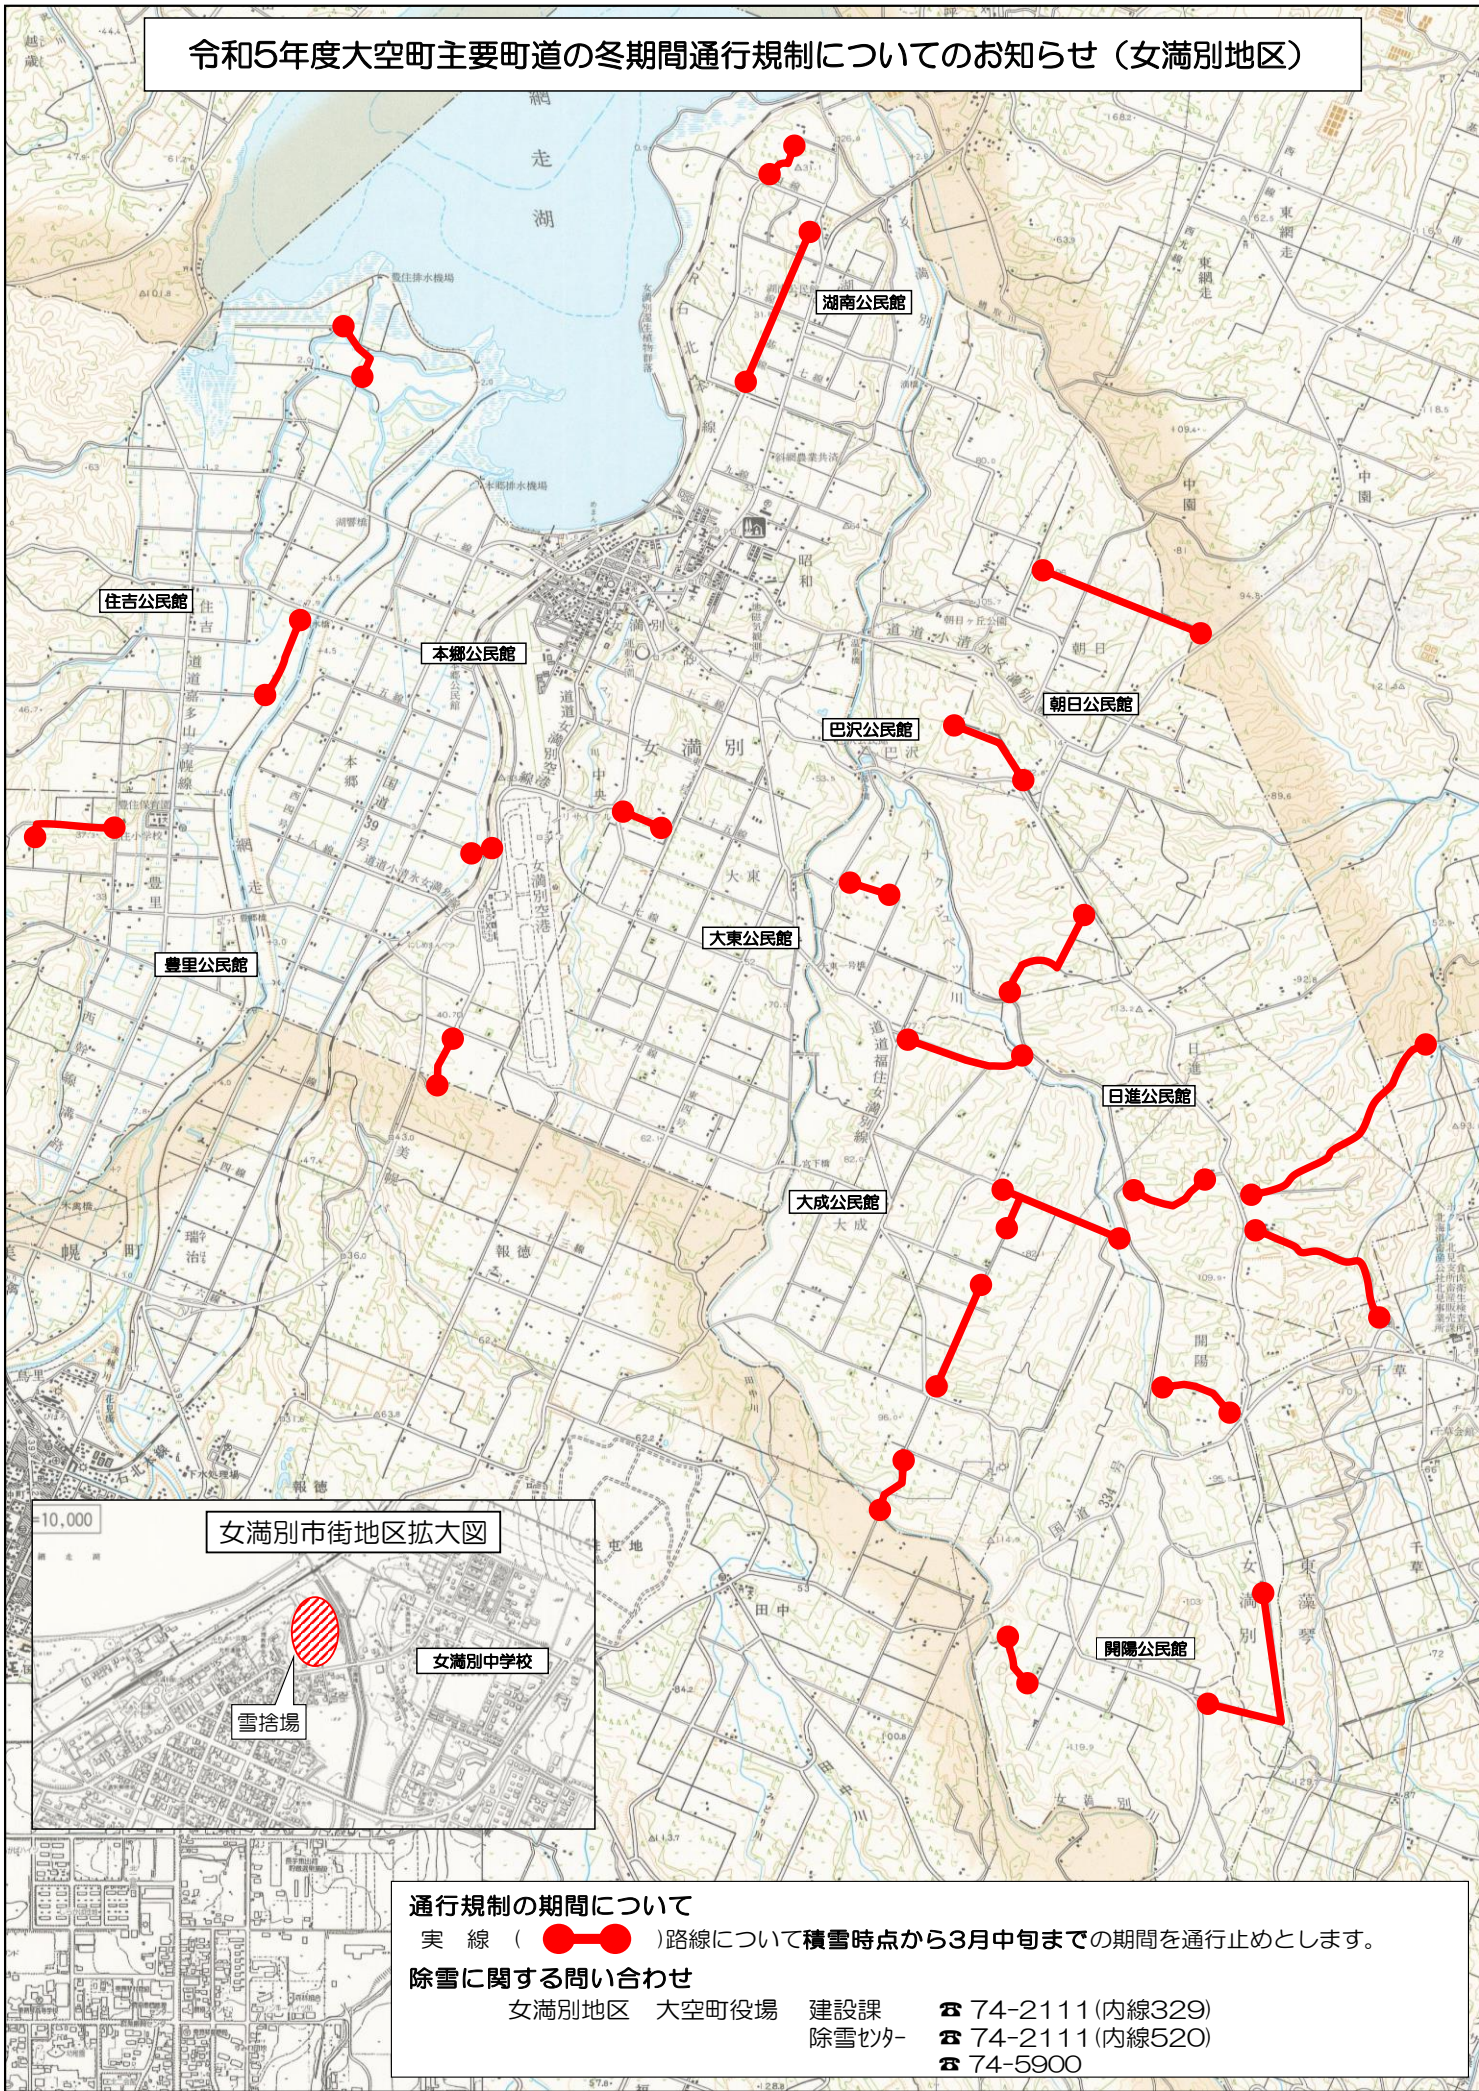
令和5年度大空町主要町道の冬期間通行規制についてのお知らせ（女満別地区）

網走湖

湖南公民館

住吉公民館

本郷公民館

朝日公民館

巴沢公民館

女満別

大東公民館

豊里公民館

日進公民館

大成公民館

開陽公民館

女満別市街地区拡大図

女満別中学校

雪捨場

通行規制の期間について
実　線　（　　）路線について積雪時点から3月中旬までの期間を通行止めとします。

除雪に関する問い合わせ
女満別地区　大空町役場　建設課　☎ 74-2111（内線329）
除雪ｾﾝﾀｰ　☎ 74-2111（内線520）
☎ 74-5900